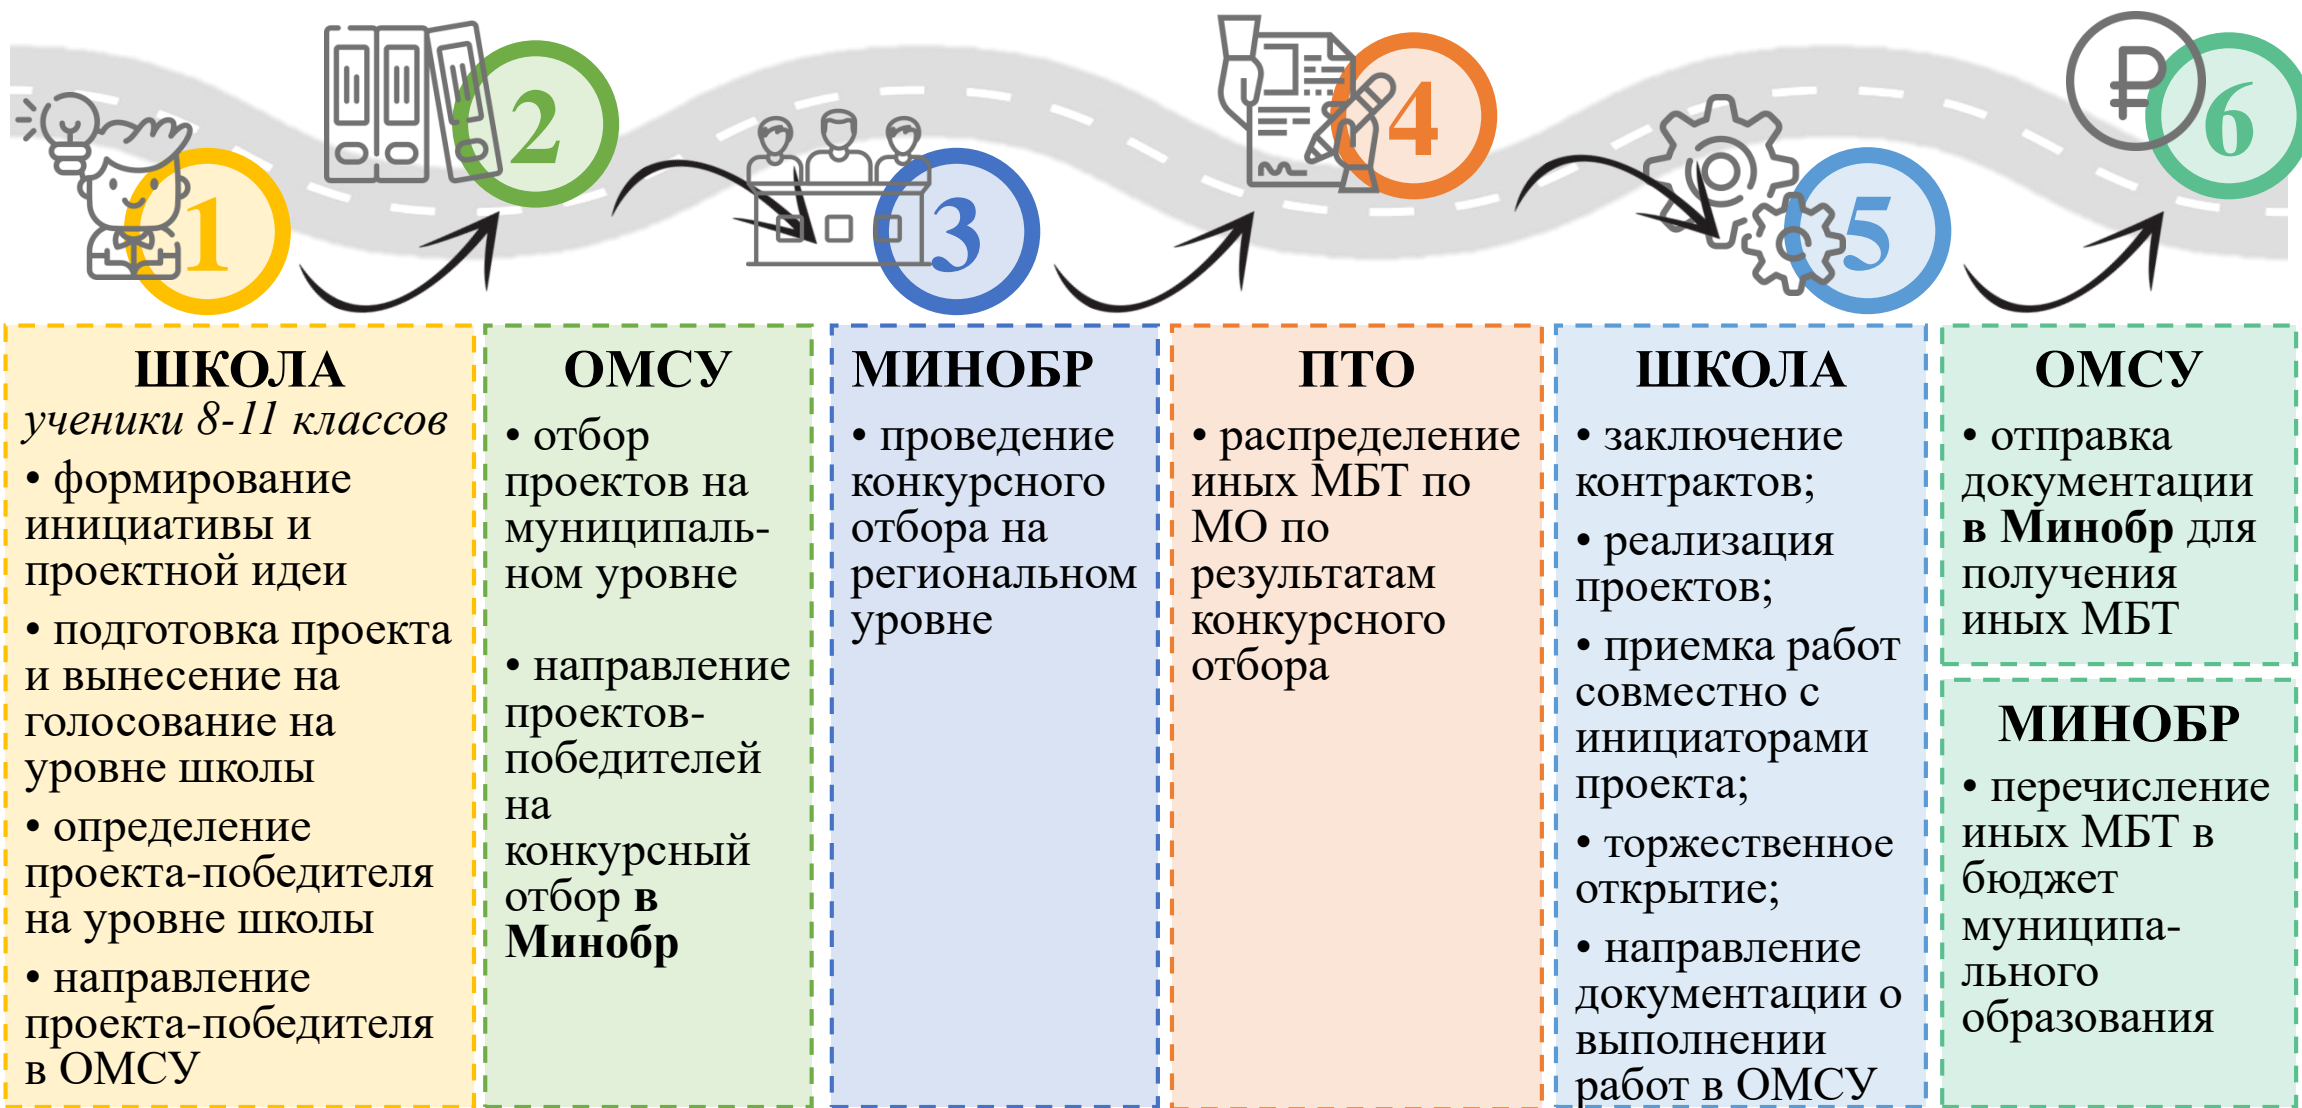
1 2 3 4 5 6

ШКОЛА
ученики 8-11 классов
• формирование инициативы и проектной идеи
• подготовка проекта и вынесение на голосование на уровне школы
• определение проекта-победителя на уровне школы
• направление проекта-победителя в ОМСУ

ОМСУ
• отбор проектов на муниципальном уровне
• направление проектов-победителей на конкурсный отбор **в Минобр**

МИНОБР
• проведение конкурсного отбора на региональном уровне

ПТО
• распределение иных МБТ по МО по результатам конкурсного отбора

ШКОЛА
• заключение контрактов;
• реализация проектов;
• приемка работ совместно с инициаторами проекта;
• торжественное открытие;
• направление документации о выполнении работ в ОМСУ

ОМСУ
• отправка документации **в Минобр** для получения иных МБТ

МИНОБР
• перечисление иных МБТ в бюджет муниципального образования